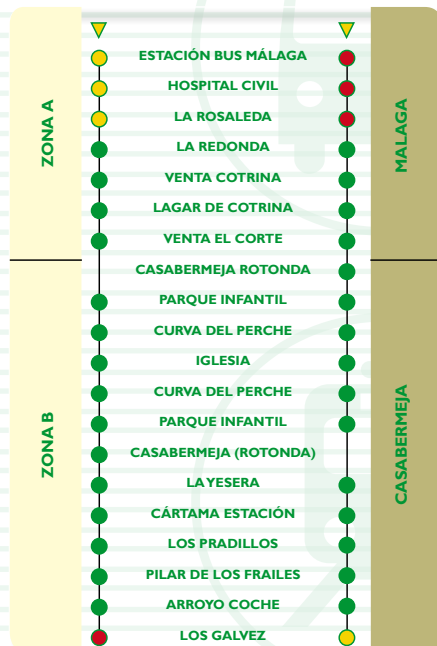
ZONA A

ZONA B

ESTACIÓN BUS MÁLAGA
HOSPITAL CIVIL
LA ROSALEDA
LA REDONDA
VENTA COTRINA
LAGAR DE COTRINA
VENTA EL CORTE
CASABERMEJA ROTONDA
PARQUE INFANTIL
CURVA DEL PERCHE
IGLESIA
CURVA DEL PERCHE
PARQUE INFANTIL
CASABERMEJA (ROTONDA)
LA YESERA
CÁRTAMA ESTACIÓN
LOS PRADILLOS
PILAR DE LOS FRAILES
ARROYO COCHE
LOS GALVEZ

MÁLAGA

CASABERMEJA